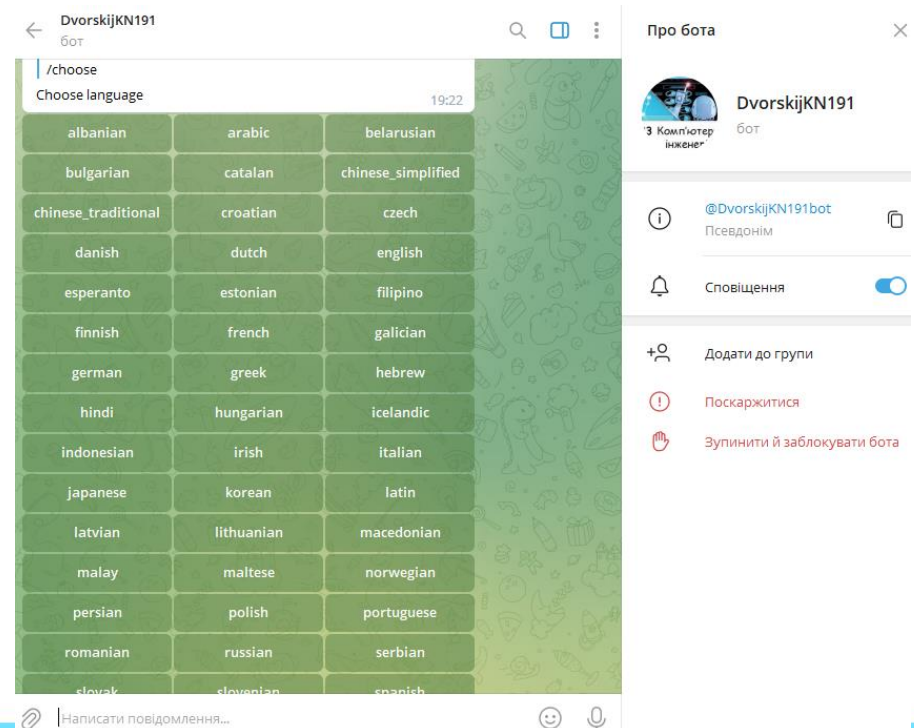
DvorskijKN191
бот

/choose
Choose language 19:22

| albanian | arabic | belarusian |
|---|---|---|
| bulgarian | catalan | chinese_simplified |
| chinese_traditional | croatian | czech |
| danish | dutch | english |
| esperanto | estonian | filipino |
| finnish | french | galician |
| german | greek | hebrew |
| hindi | hungarian | icelandic |
| indonesian | irish | italian |
| japanese | korean | latin |
| latvian | lithuanian | macedonian |
| malay | maltese | norwegian |
| persian | polish | portuguese |
| romanian | russian | serbian |
| slovak | slovenian | spanish |

Написати повідомлення...

Про бота

'З Комп'ютер інженер

DvorskijKN191
бот

@DvorskijKN191bot
Псевдонім

Сповіщення

Додати до групи

Поскаржитися

Зупинити й заблокувати бота